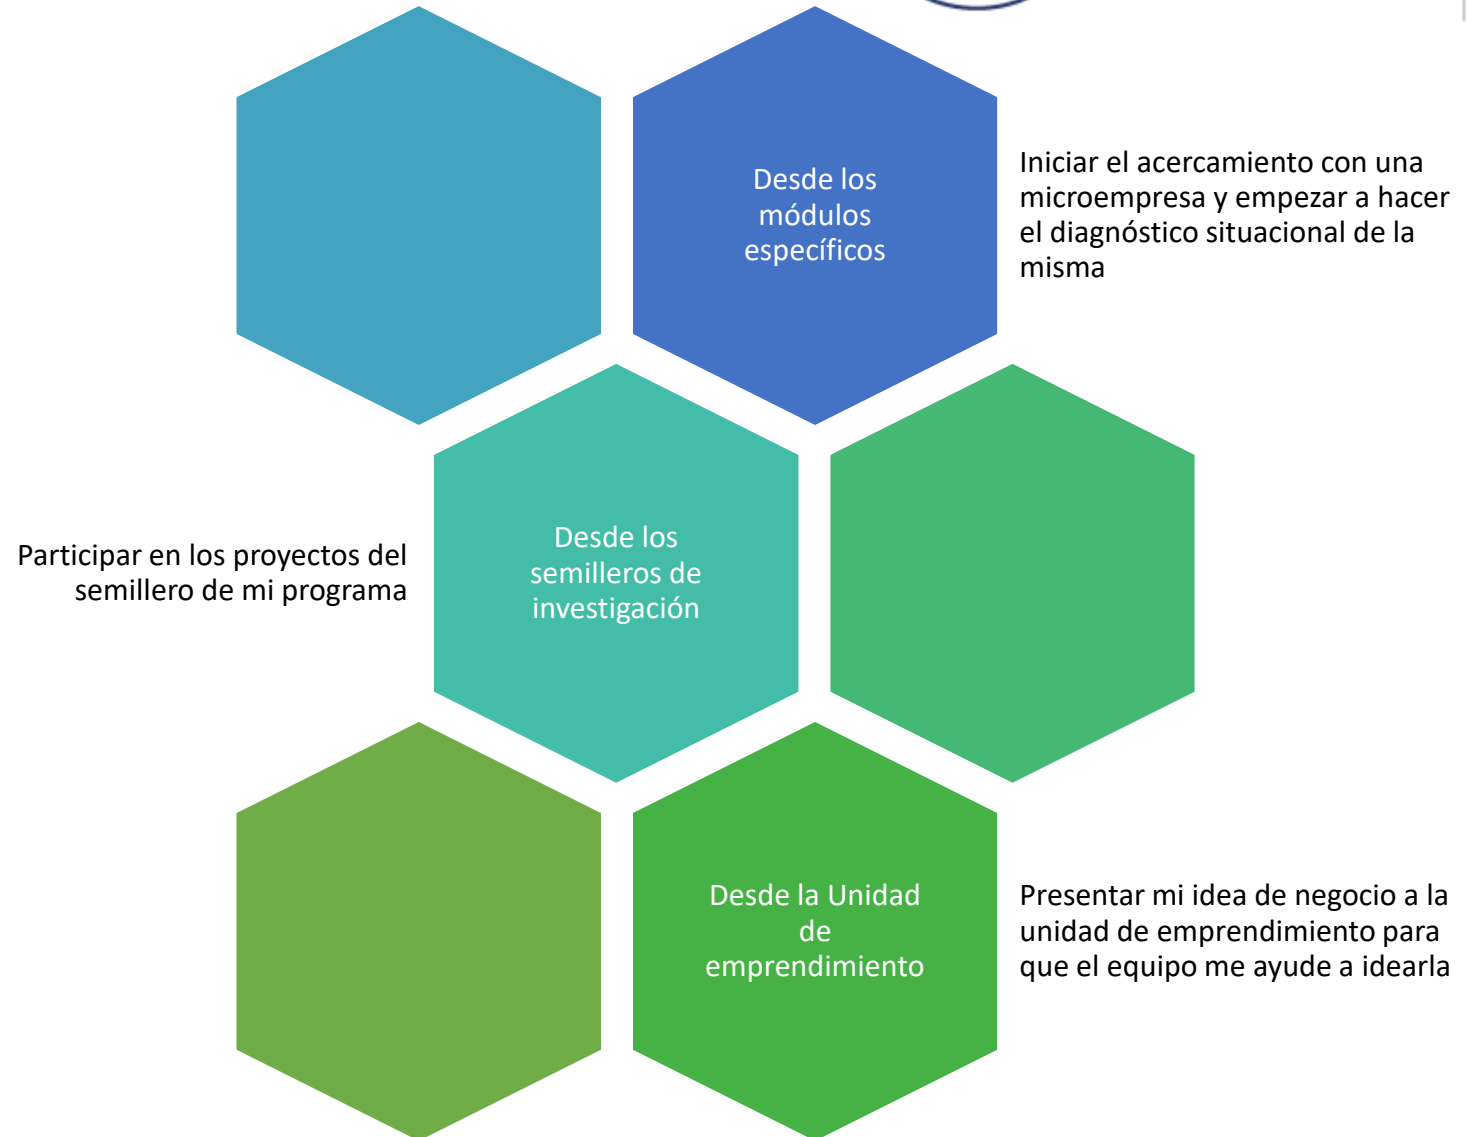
Desde los módulos específicos

Iniciar el acercamiento con una microempresa y empezar a hacer el diagnóstico situacional de la misma

Participar en los proyectos del semillero de mi programa

Desde los semilleros de investigación

Desde la Unidad de emprendimiento

Presentar mi idea de negocio a la unidad de emprendimiento para que el equipo me ayude a idearla